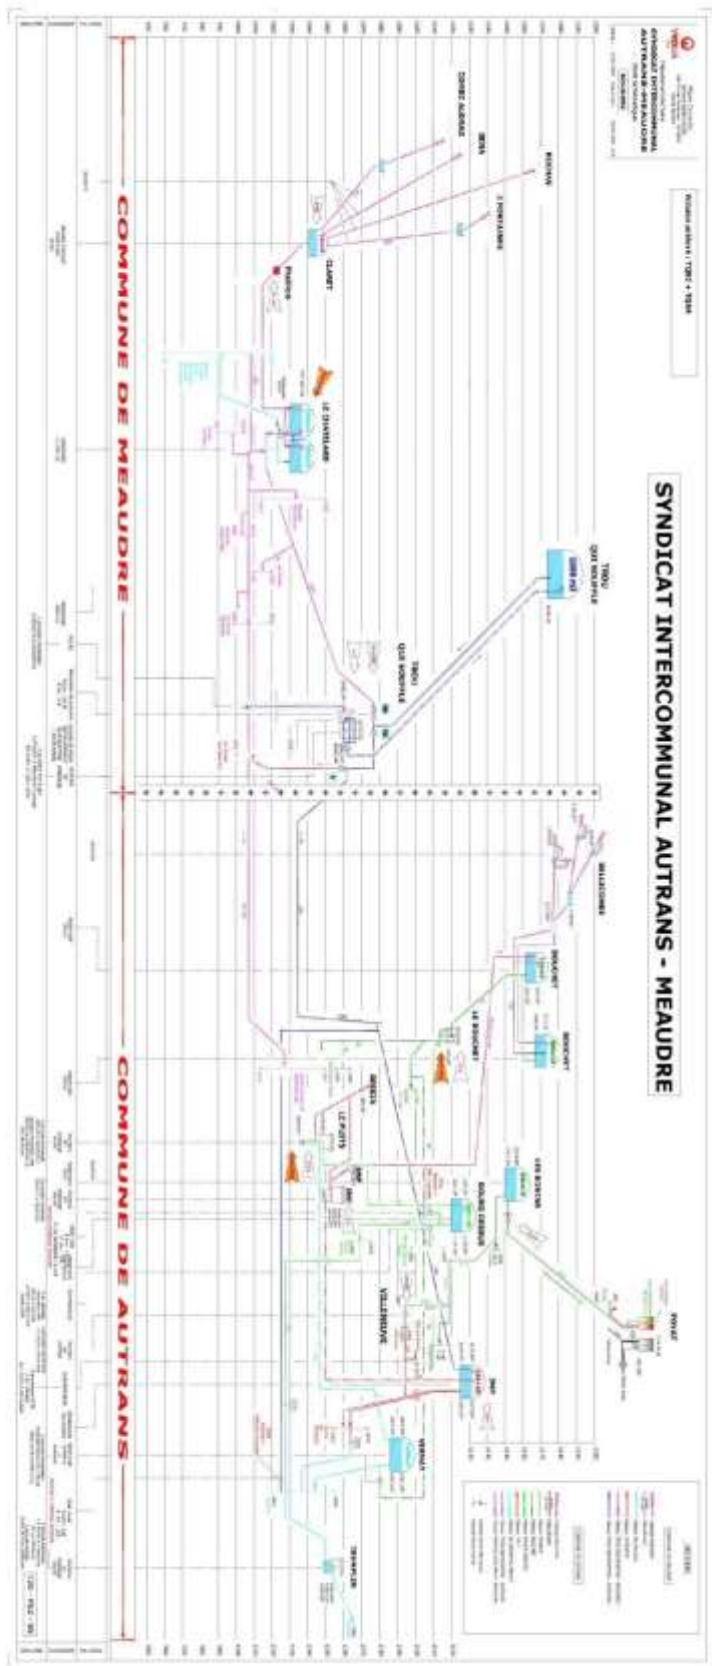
SYNDICAT INTERCOMMUNAL AUTRANS - MEAUDRE

SYNDICAT INTERCOMMUNAL AUTRANS-MEAUDRE

COMMUNE DE MEAUDRE

COMMUNE DE AUTRANS

CLARET

FONTAINES

LE CHATELARD

TROU QUI SOUFFLE

TROU QUI SOUFFLE

LE FURTET

BOUCHET

BOUCHET

LES EYMES

BOURG CENTRE

VILLENEUVE

VERNAY

TRAMPLIN

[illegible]